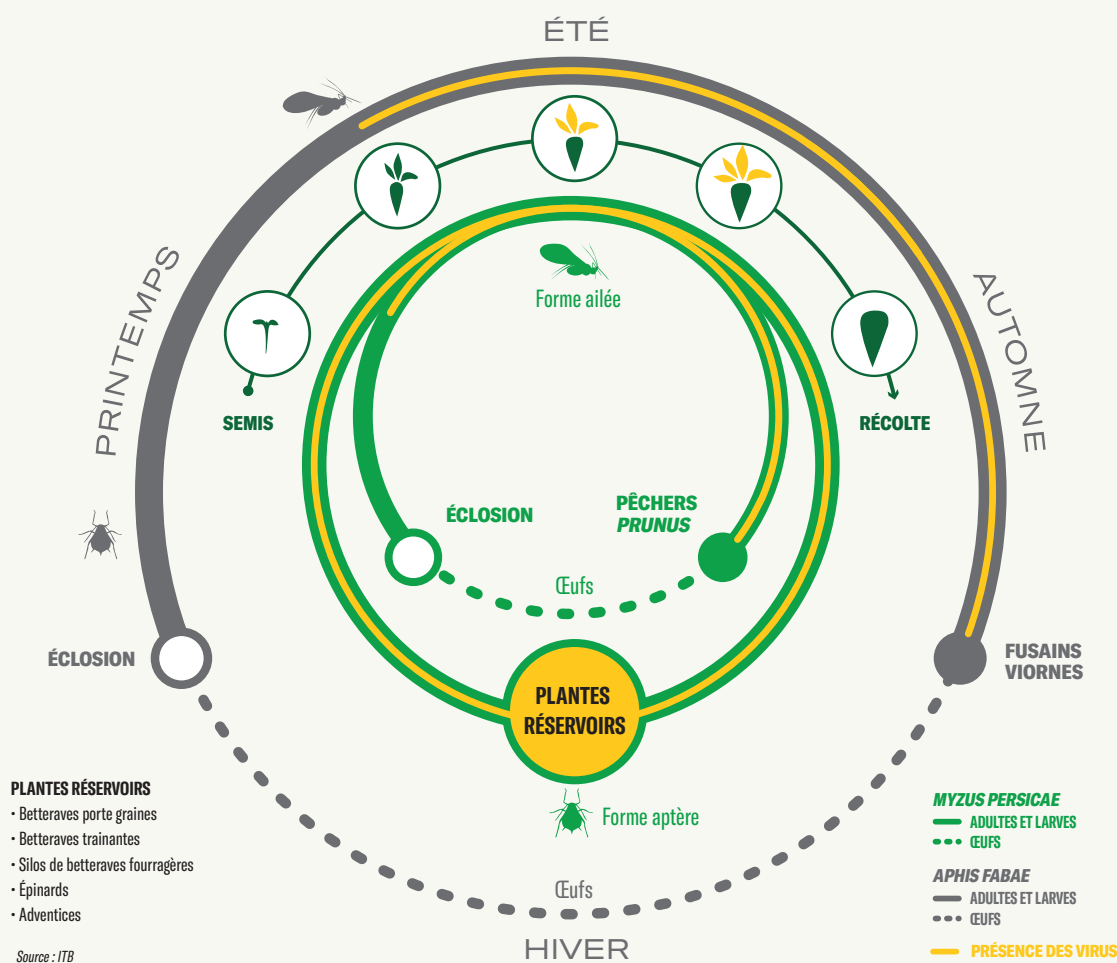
ÉTÉ

PRINTEMPS

AUTOMNE

Forme ailée

SEMIS

RÉCOLTE

ÉCLOSION

PÊCHERS
PRUNUS

Œufs

ÉCLOSION

FUSAINS
VIORNES

PLANTES
RÉSERVOIRS

Forme aptère

Œufs

HIVER

PLANTES RÉSERVOIRS
• Betteraves porte graines
• Betteraves trainantes
• Silos de betteraves fourragères
• Épinards
• Adventices

Source : ITB

MYZUS PERSICAE
ADULTES ET LARVES
ŒUFS

APHIS FABAE
ADULTES ET LARVES
ŒUFS

PRÉSENCE DES VIRUS